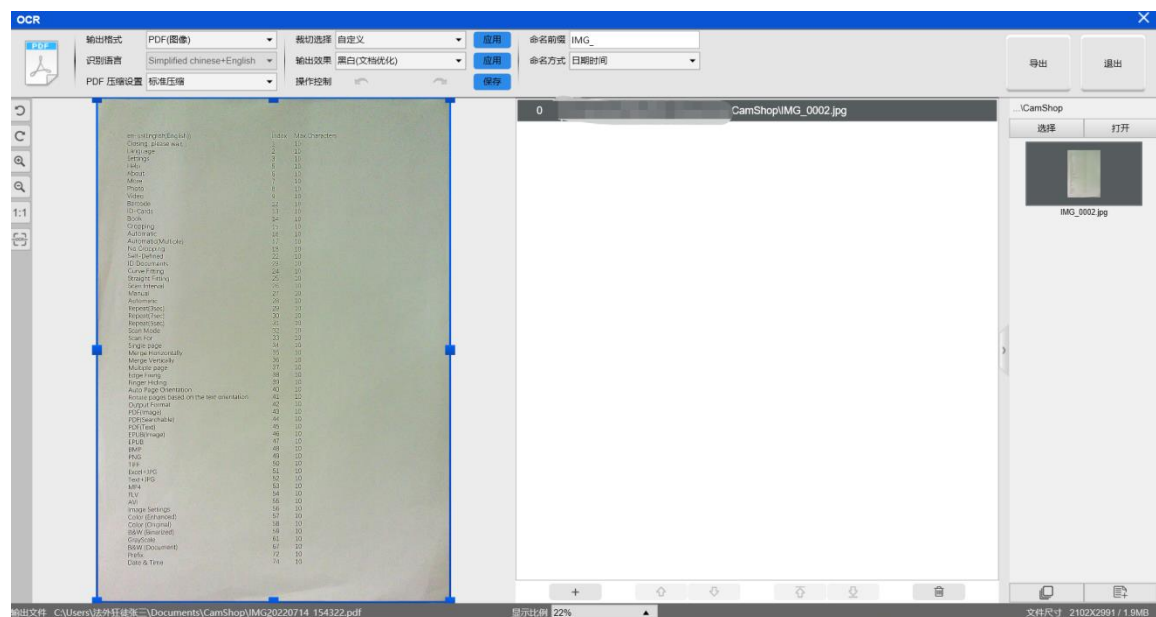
OCR

PDF

输出格式 PDF(图像)
识别语言 Simplified chinese+English
PDF 压缩设置 标准压缩

裁切选择 自定义 应用
输出效果 黑白(文档优化) 应用
操作控制 保存

命名前缀 IMG_
命名方式 日期时间

导出 退出

1:1

| en-us(English/English) | Index | Max Characters |
|---|---|---|
| Coming, please wait | 1 | 10 |
| Language | 2 | 10 |
| Settings | 3 | 10 |
| Help | 4 | 10 |
| About | 5 | 10 |
| More | 7 | 10 |
| Photo | 8 | 10 |
| Video | 9 | 10 |
| Barcode | 12 | 10 |
| ID-Cards | 13 | 10 |
| Book | 14 | 10 |
| Cropping | 15 | 10 |
| Automatic | 16 | 10 |
| Automatic(Multiple) | 17 | 10 |
| No Cropping | 19 | 10 |
| Self-Defined | 20 | 10 |
| ID Document | 23 | 10 |
| Curve Fitting | 24 | 10 |
| Straight Fitting | 25 | 10 |
| Scan Interval | 26 | 10 |
| Manual | 27 | 10 |
| Automatic | 28 | 10 |
| Repeat(3sec) | 29 | 10 |
| Repeat(7sec) | 30 | 10 |
| Repeat(9sec) | 31 | 10 |
| Scan Mode | 32 | 10 |
| Scan For | 33 | 10 |
| Single page | 34 | 10 |
| Merge Horizontally | 35 | 10 |
| Merge Vertically | 36 | 10 |
| Multiple page | 37 | 10 |
| Edge Fixing | 38 | 10 |
| Finger Hiding | 39 | 10 |
| Auto Page Orientation | 40 | 10 |
| Rotate pages based on the text orientation | 41 | 10 |
| Output Format | 42 | 10 |
| PDF(Image) | 43 | 10 |
| PDF(Searchable) | 44 | 10 |
| PDF(Text) | 45 | 10 |
| EPUB(Image) | 46 | 10 |
| EPUB | 47 | 10 |
| BMP | 48 | 10 |
| PNG | 49 | 10 |
| Tiff | 50 | 10 |
| Excel+JPG | 51 | 10 |
| Text+JPG | 52 | 10 |
| MP4 | 53 | 10 |
| FLV | 54 | 10 |
| AVI | 55 | 10 |
| Image Settings | 56 | 10 |
| Color (Enhanced) | 57 | 10 |
| Color (Original) | 58 | 10 |
| B&W (Binarized) | 59 | 10 |
| GrayScale | 61 | 10 |
| B&W (Document) | 62 | 10 |
| Prefix | 72 | 10 |
| Date & Time | 74 | 10 |

0 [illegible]CamShop\IMG_0002.jpg

...\CamShop
选择 打开
IMG_0002.jpg

+

输出文件 C:\Users\法外狂徒张三\Documents\CamShop\IMG20220714_154322.pdf
显示比例 22%
文件尺寸 2102X2991 / 1.9MB